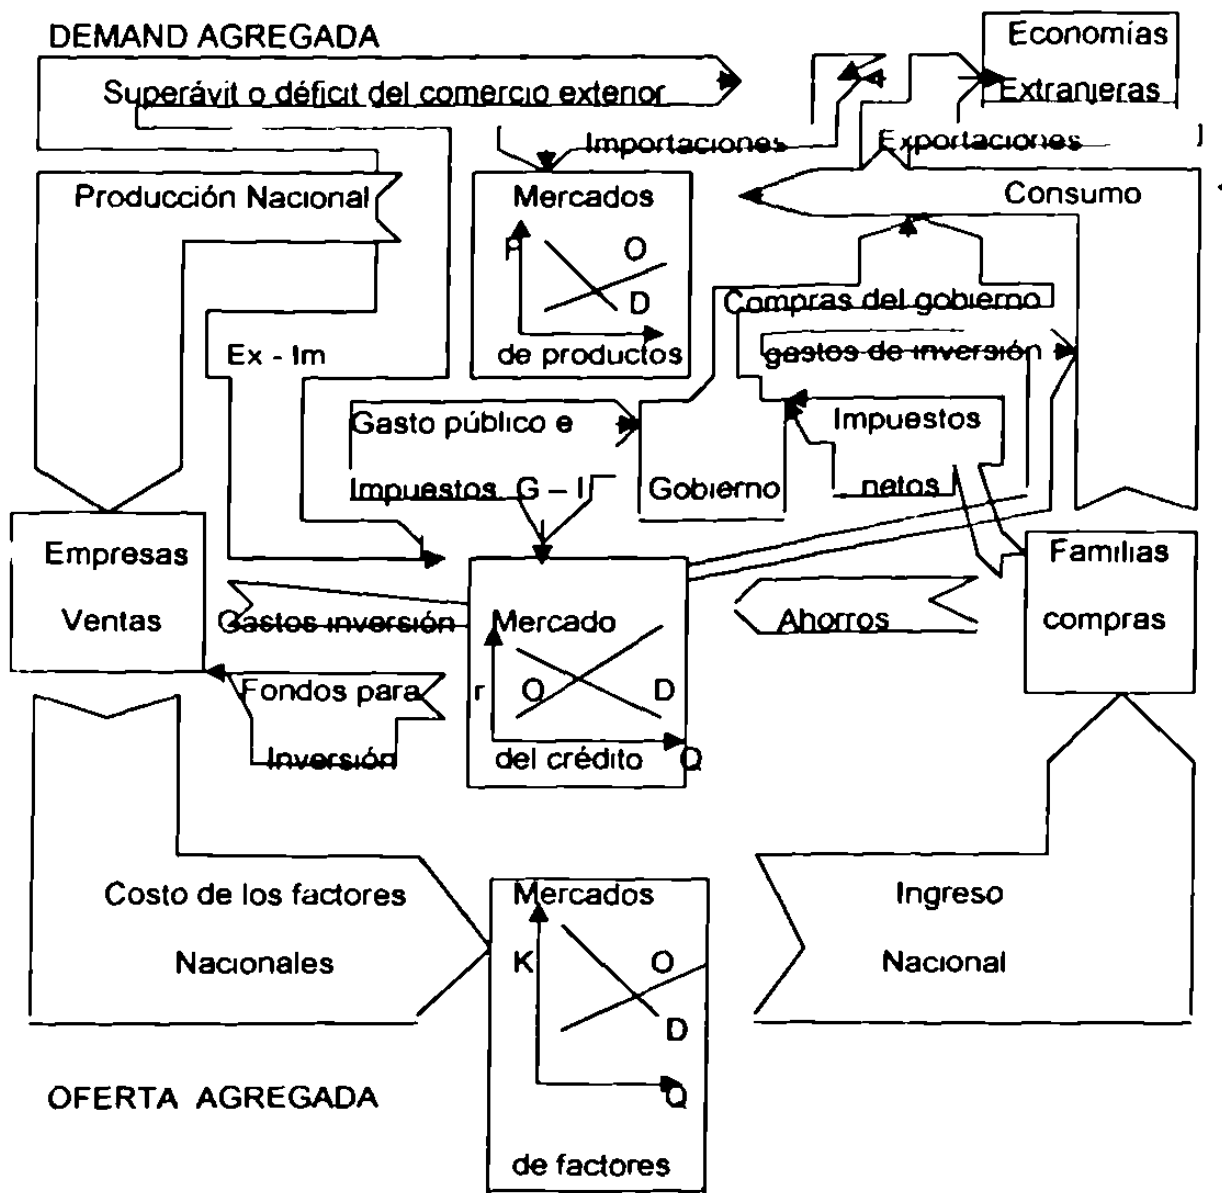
DEMAND AGREGADA

Economías Extranjeras

Superávit o déficit del comercio exterior

Importaciones

Exportaciones

Producción Nacional

Mercados

P O D

de productos

Consumo

Compras del gobierno

gastos de inversión

Ex - Im

Gasto público e Impuestos G – I

Gobierno

Impuestos netos

Empresas Ventas

Gastos inversión

Mercado

r O D Q

del crédito

Ahorros

Familias compras

Fondos para Inversión

Costo de los factores Nacionales

Mercados

K O D Q

de factores

Ingreso Nacional

OFERTA AGREGADA